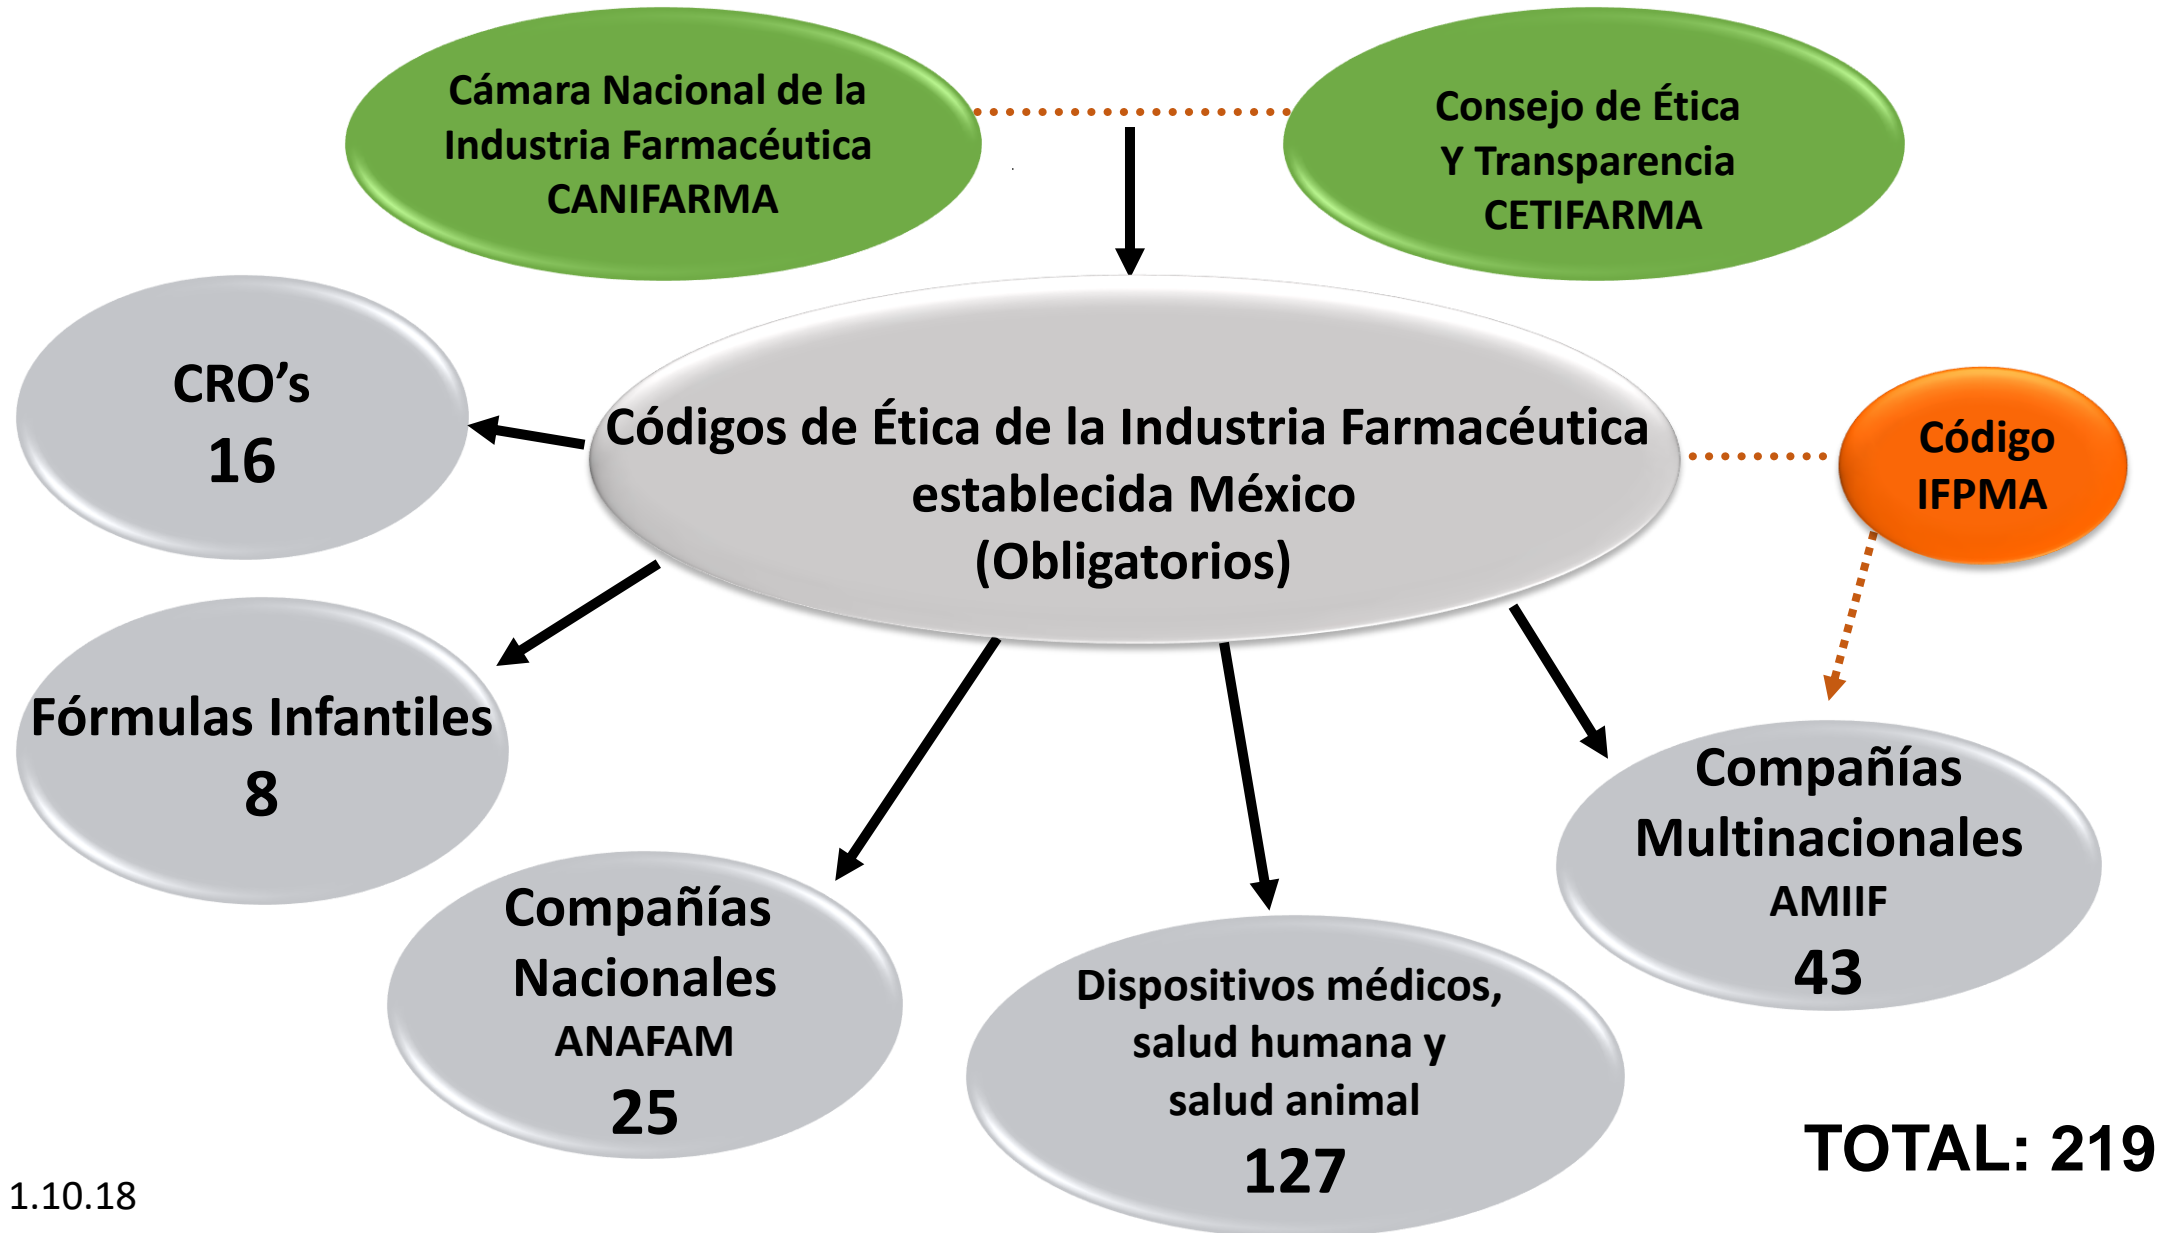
Cámara Nacional de la Industria Farmacéutica CANIFARMA

Consejo de Ética Y Transparencia CETIFARMA

CRO's
16

Códigos de Ética de la Industria Farmacéutica establecida México (Obligatorios)

Código IFPMA

Fórmulas Infantiles
8

Compañías Multinacionales
AMIIF
43

Compañías Nacionales
ANAFAM
25

Dispositivos médicos, salud humana y salud animal
127

TOTAL: 219

1.10.18